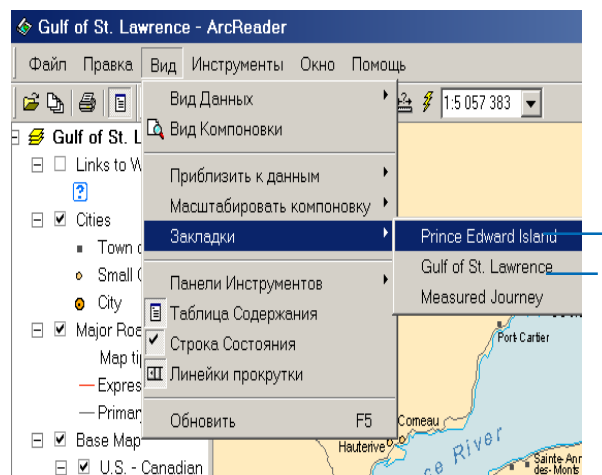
Gulf of St. Lawrence - ArcReader

Файл Правка Вид Инструменты Окно Помощь

1:5 057 383

Gulf of St. L
Links to W
Cities
Town
Small
City
Major Roa
Map ti
Expres
Priman
Base Map
U.S. - Canadian

Вид Данных
Вид Компоновки
Приблизить к данным
Масштабировать компоновку
Закладки
Панели Инструментов
Таблица Содержания
Строка Состояния
Линейки прокрутки
Обновить F5

Prince Edward Island
Gulf of St. Lawrence
Measured Journey

Port Cartier
Comeau
Hauterive
River
Sainte-Anne-des-Monts